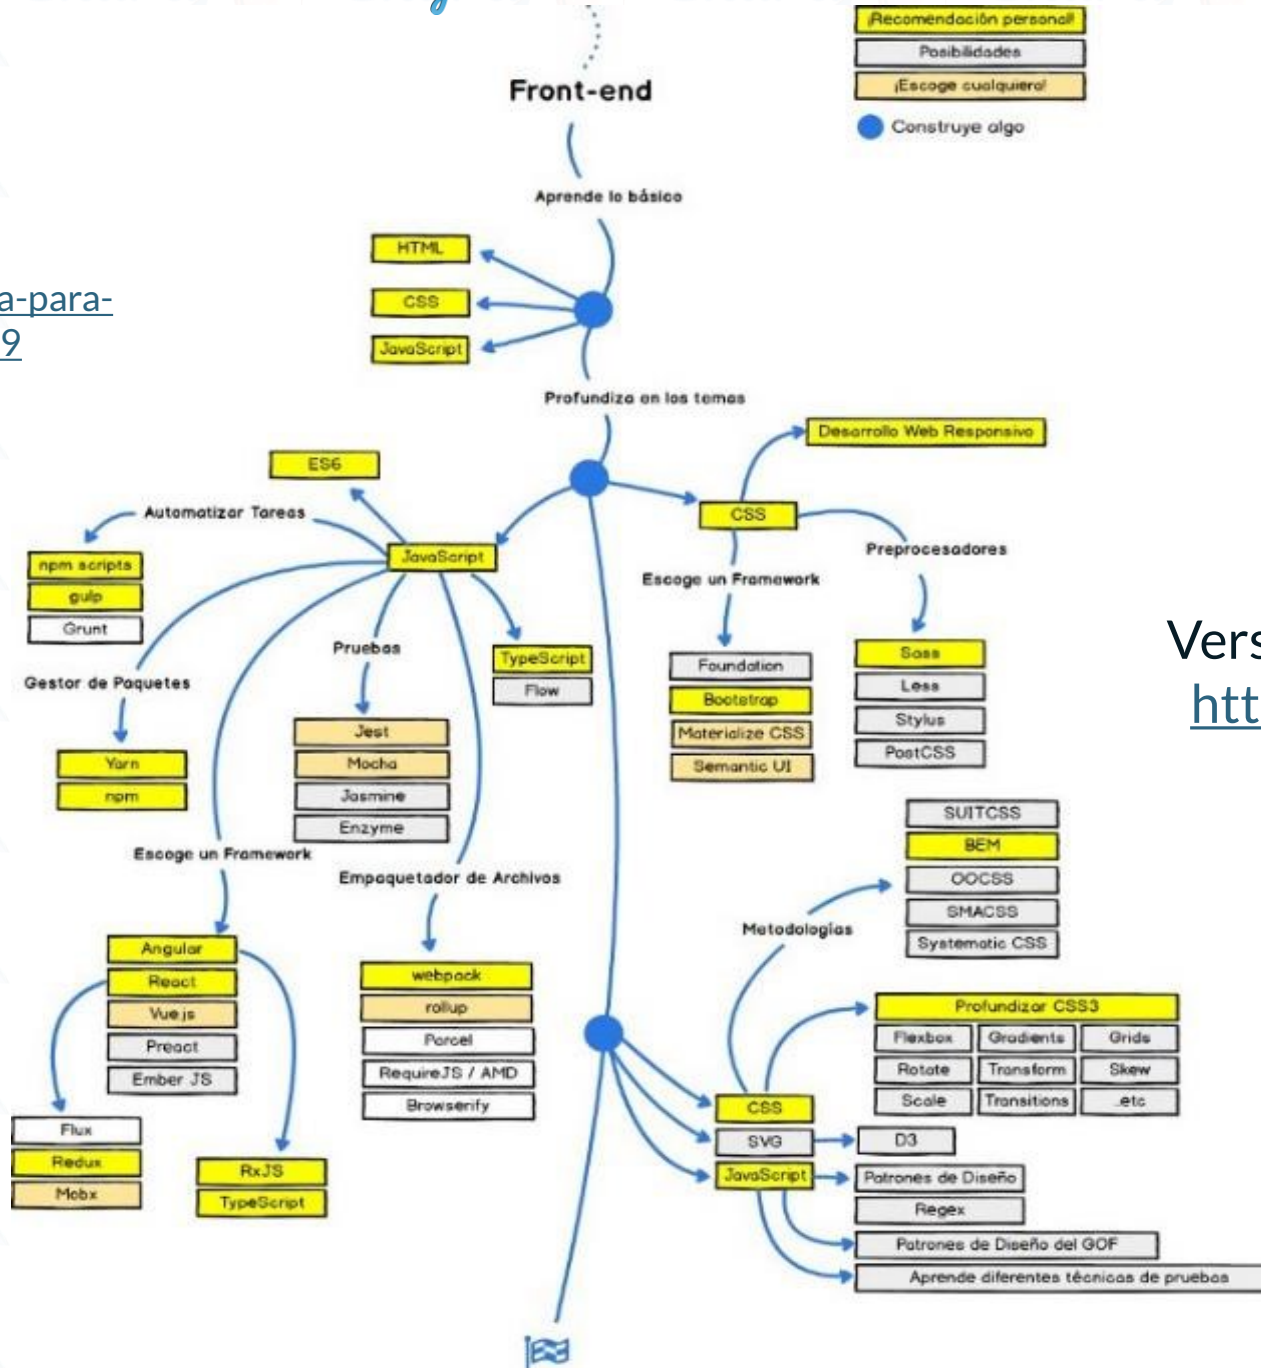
¡Recomendación personal!
Posibilidades
¡Escoge cualquiera!
Construye algo

Front-end

Aprende lo básico

HTML
CSS
JavaScript

a-para-
9

Profundiza en los temas

ES6
Automatizar Tareas
npm scripts
gulp
Grunt
JavaScript
Gestor de Paquetes
Yarn
npm
Pruebas
Jest
Mocha
Jasmine
Enzyme
TypeScript
Flow
Escoge un Framework
Angular
React
Vue.js
Preact
Ember JS
Flux
Redux
Mobx
RxJS
TypeScript
Empaquetador de Archivos
webpack
rollup
Parcel
RequireJS / AMD
Browserify

Desarrollo Web Responsivo
CSS
Escoge un Framework
Foundation
Bootstrap
Materialize CSS
Semantic UI
Preprocesadores
Sass
Less
Stylus
PostCSS

Vers
htt

SUITCSS
BEM
OOCSS
SMACSS
Systematic CSS
Metodologías
Profundizar CSS3
Flexbox
Gradients
Grids
Rotate
Transform
Skew
Scale
Transitions
.etc
CSS
SVG
D3
JavaScript
Patrones de Diseño
Regex
Patrones de Diseño del GOF
Aprende diferentes técnicas de pruebas